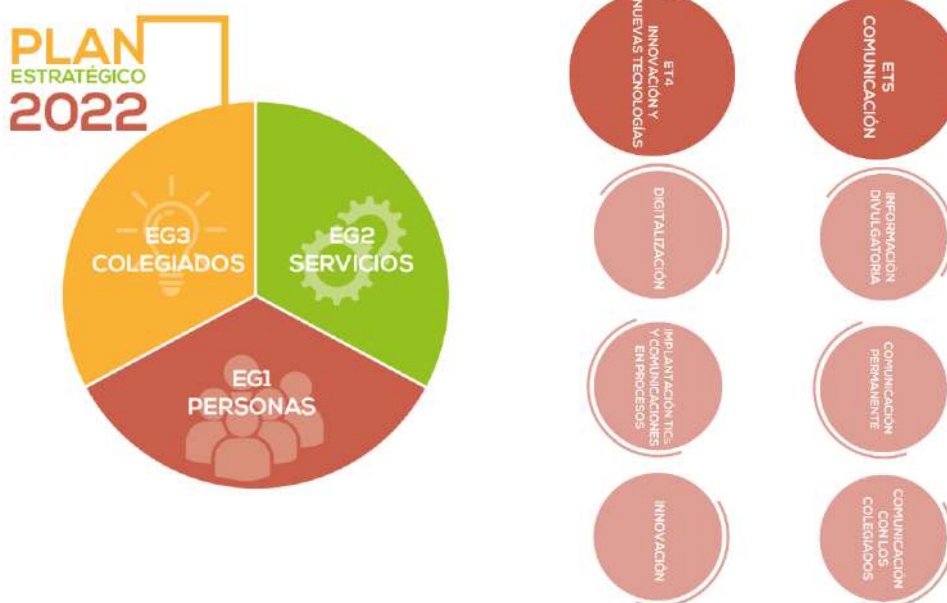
PLAN
ESTRATÉGICO
2022

EG3
COLEGIADOS

EG2
SERVICIOS

EG1
PERSONAS

ET4
INNOVACIÓN Y
NUEVAS TECNOLOGÍAS

DIGITALIZACIÓN

IMPLANTACIÓN TIC
Y COMUNICACIONES
EN PROCESOS

INNOVACIÓN

ET5
COMUNICACIÓN

INFORMACIÓN
DIVULGATORIA

COMUNICACIÓN
PERMANENTE

COMUNICACIÓN
CON LOS
COLEGIADOS